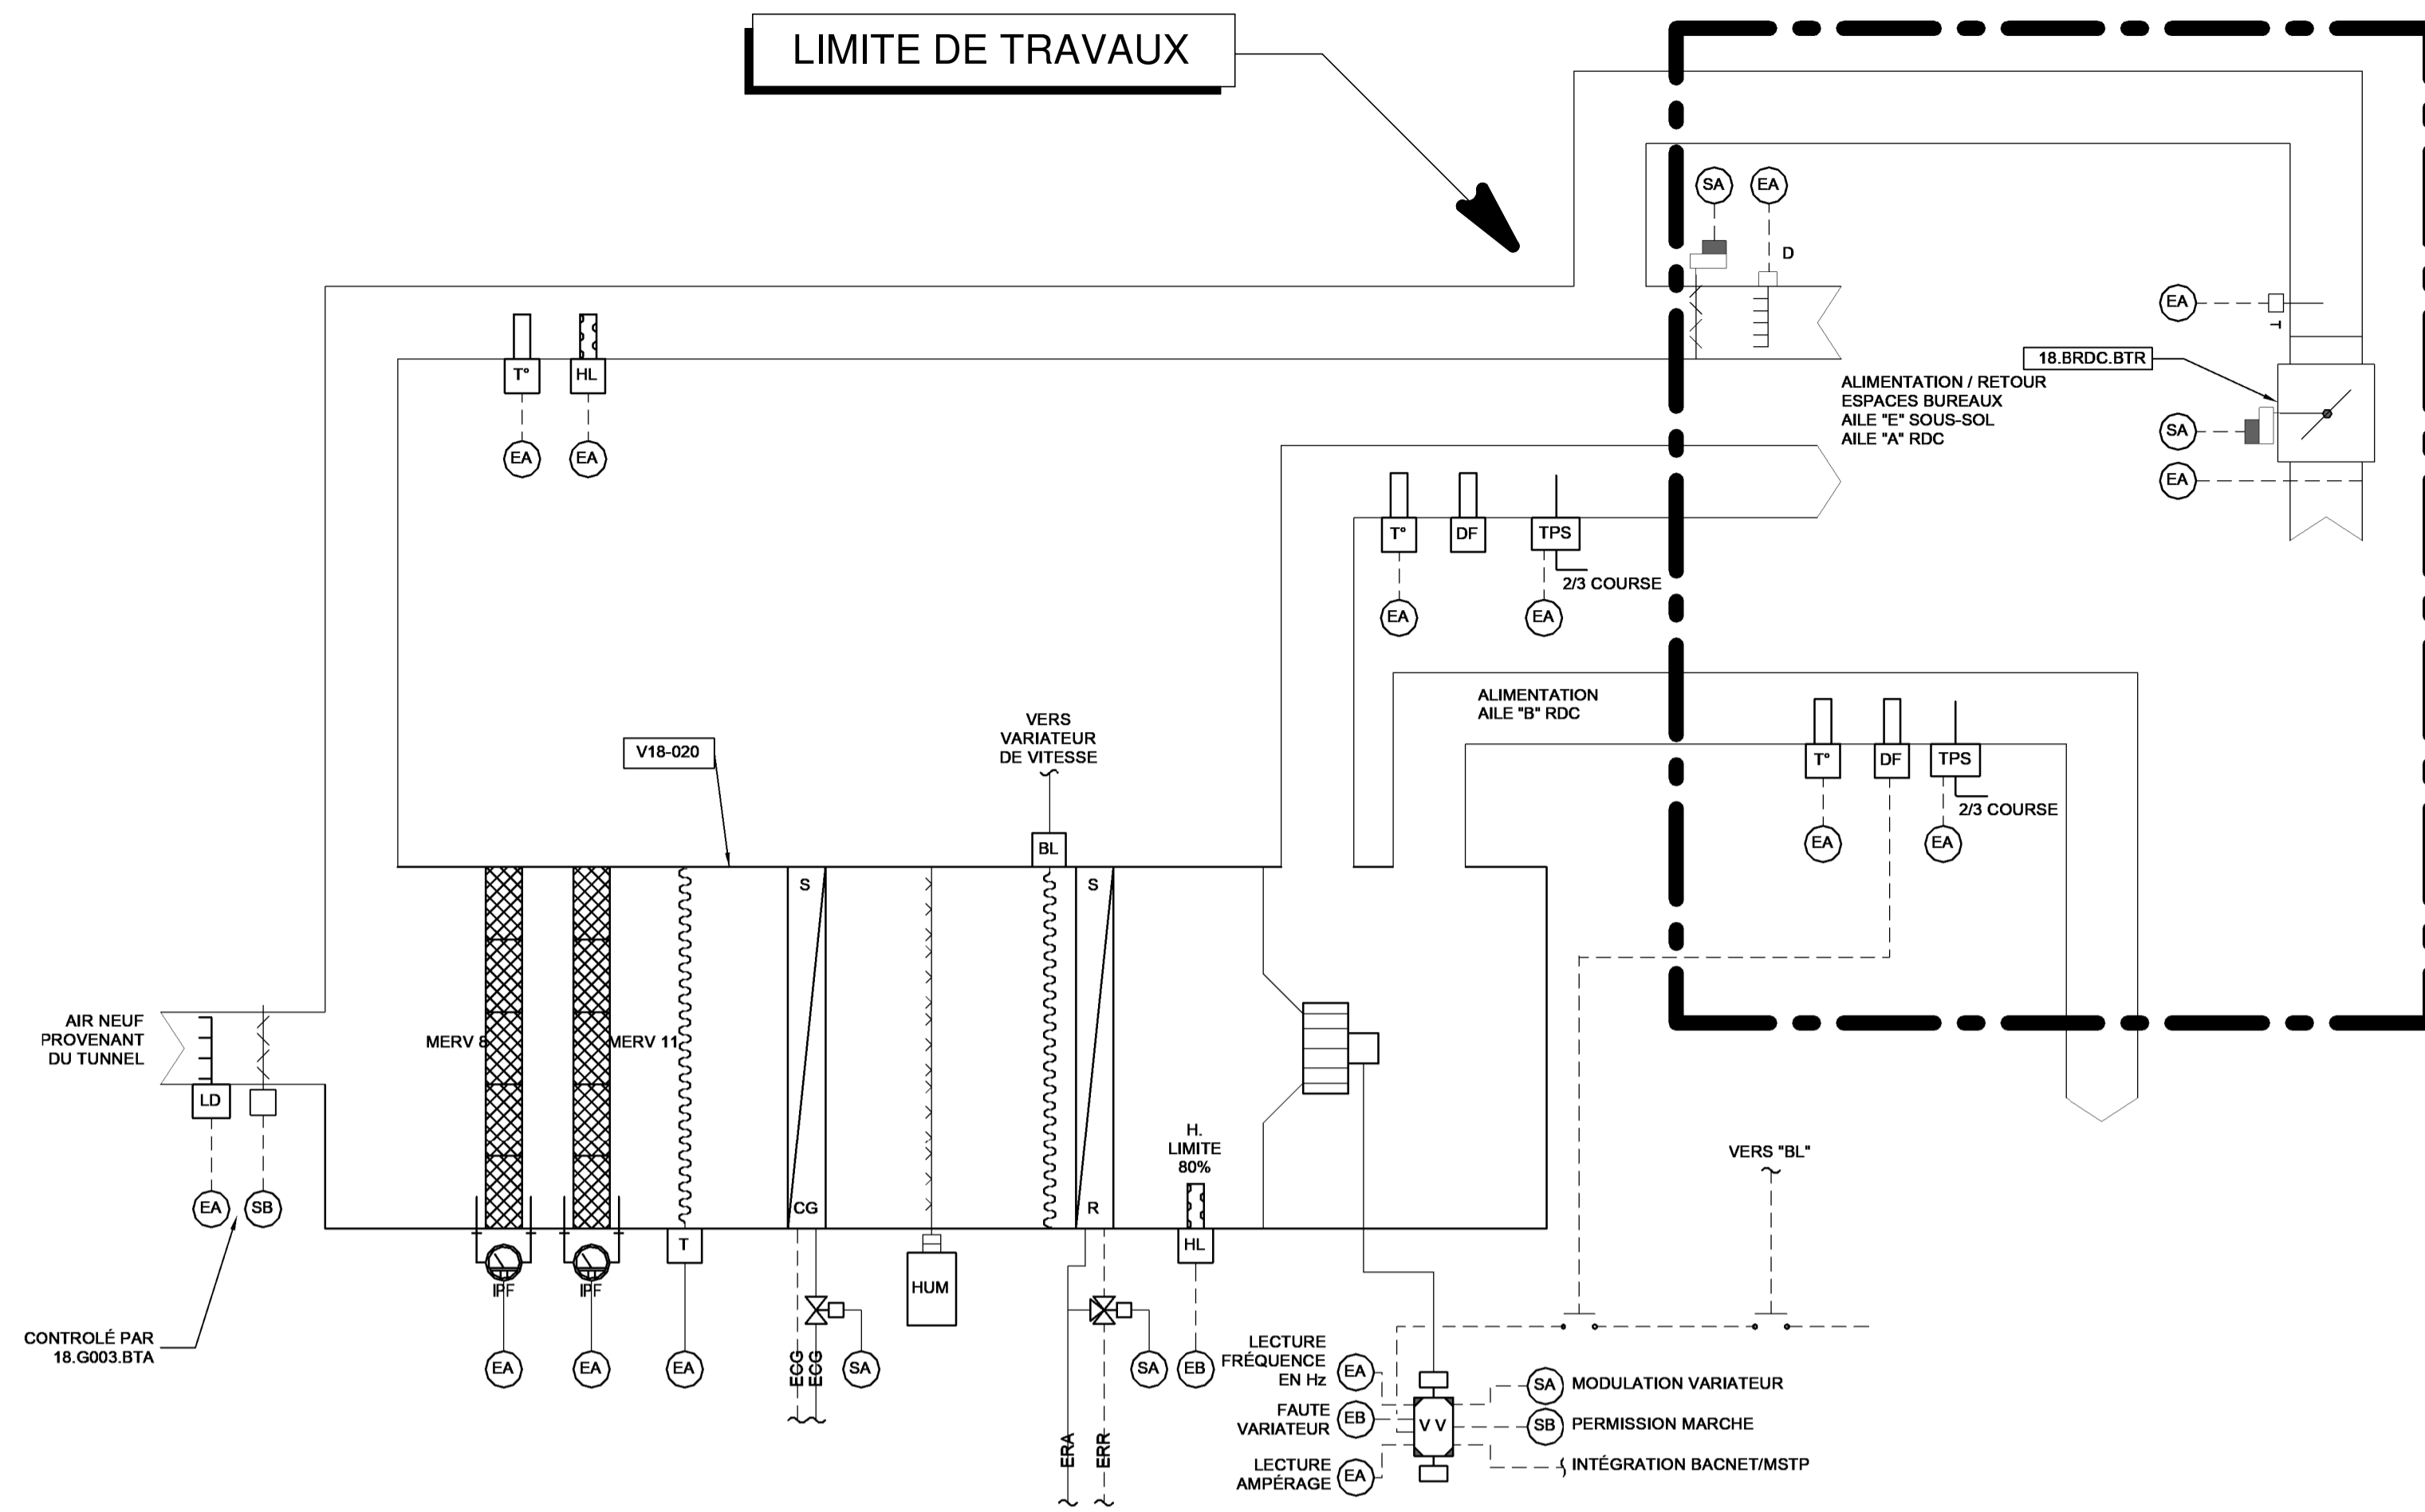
LIMITE DE TRAVAUX

SA EA
D

EA
T

18.BRDC.BTR

ALIMENTATION / RETOUR
ESPACES BUREAUX
AILE "E" SOUS-SOL
AILE "A" RDC

SA
EA

T° HL
EA EA

T° DF TPS
2/3 COURSE
EA EA

ALIMENTATION
AILE "B" RDC

T° DF TPS
2/3 COURSE
EA EA

V18-020

VERS
VARIATEUR
DE VITESSE

BL

AIR NEUF
PROVENANT
DU TUNNEL

MERV 8
MERV 11

S
CG
S
R

LD
EA SB

CONTROLÉ PAR
18.G003.BTA

IPF IPF
EA EA
T
EA

ECG ECG
SA
HUM

ERA ERR
SA

H.
LIMITE
80%
HL
EB

VERS "BL"

LECTURE
FRÉQUENCE
EN Hz
EA
FAUTE
VARIATEUR
EB
LECTURE
AMPÉRAGE
EA
V V
SA MODULATION VARIATEUR
SB PERMISSION MARCHE
INTÉGRATION BACNET/MSTP